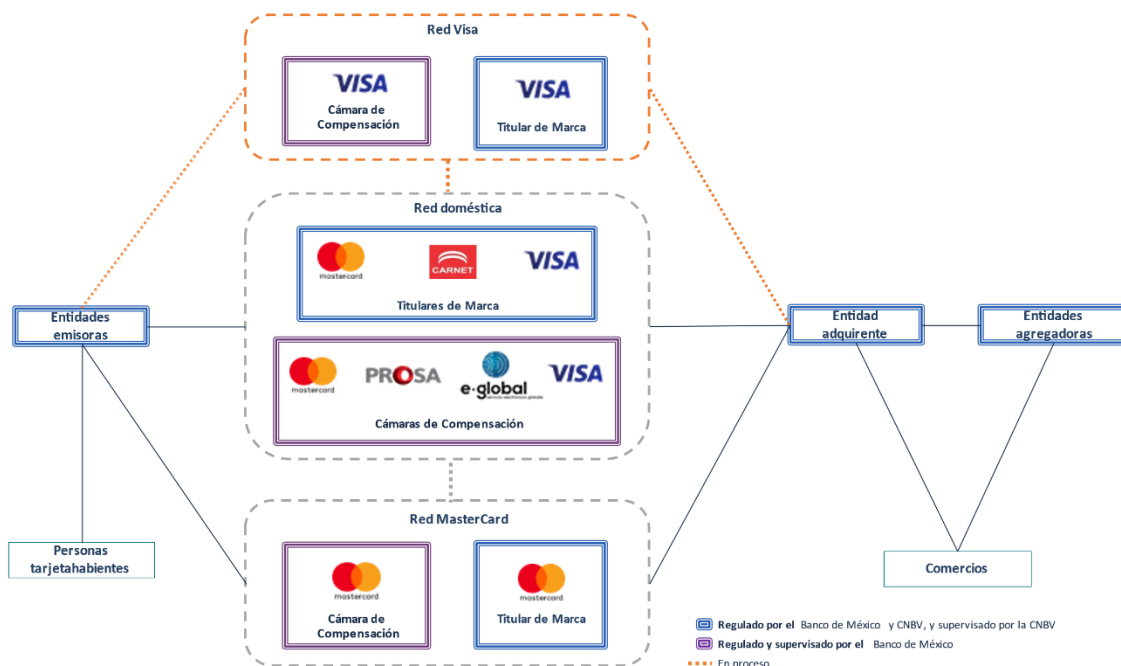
Red Visa

VISA
Cámara de Compensación

VISA
Titular de Marca

Red doméstica

mastercard
CARNET
VISA
Titulares de Marca

mastercard
PROSA
e-global
VISA
Cámaras de Compensación

Red MasterCard

mastercard
Cámara de Compensación

mastercard
Titular de Marca

Entidades emisoras

Personas tarjetahabientes

Entidad adquirente

Entidades agregadoras

Comercios

Regulado por el Banco de México y CNBV, y supervisado por la CNBV
Regulado y supervisado por el Banco de México
En proceso